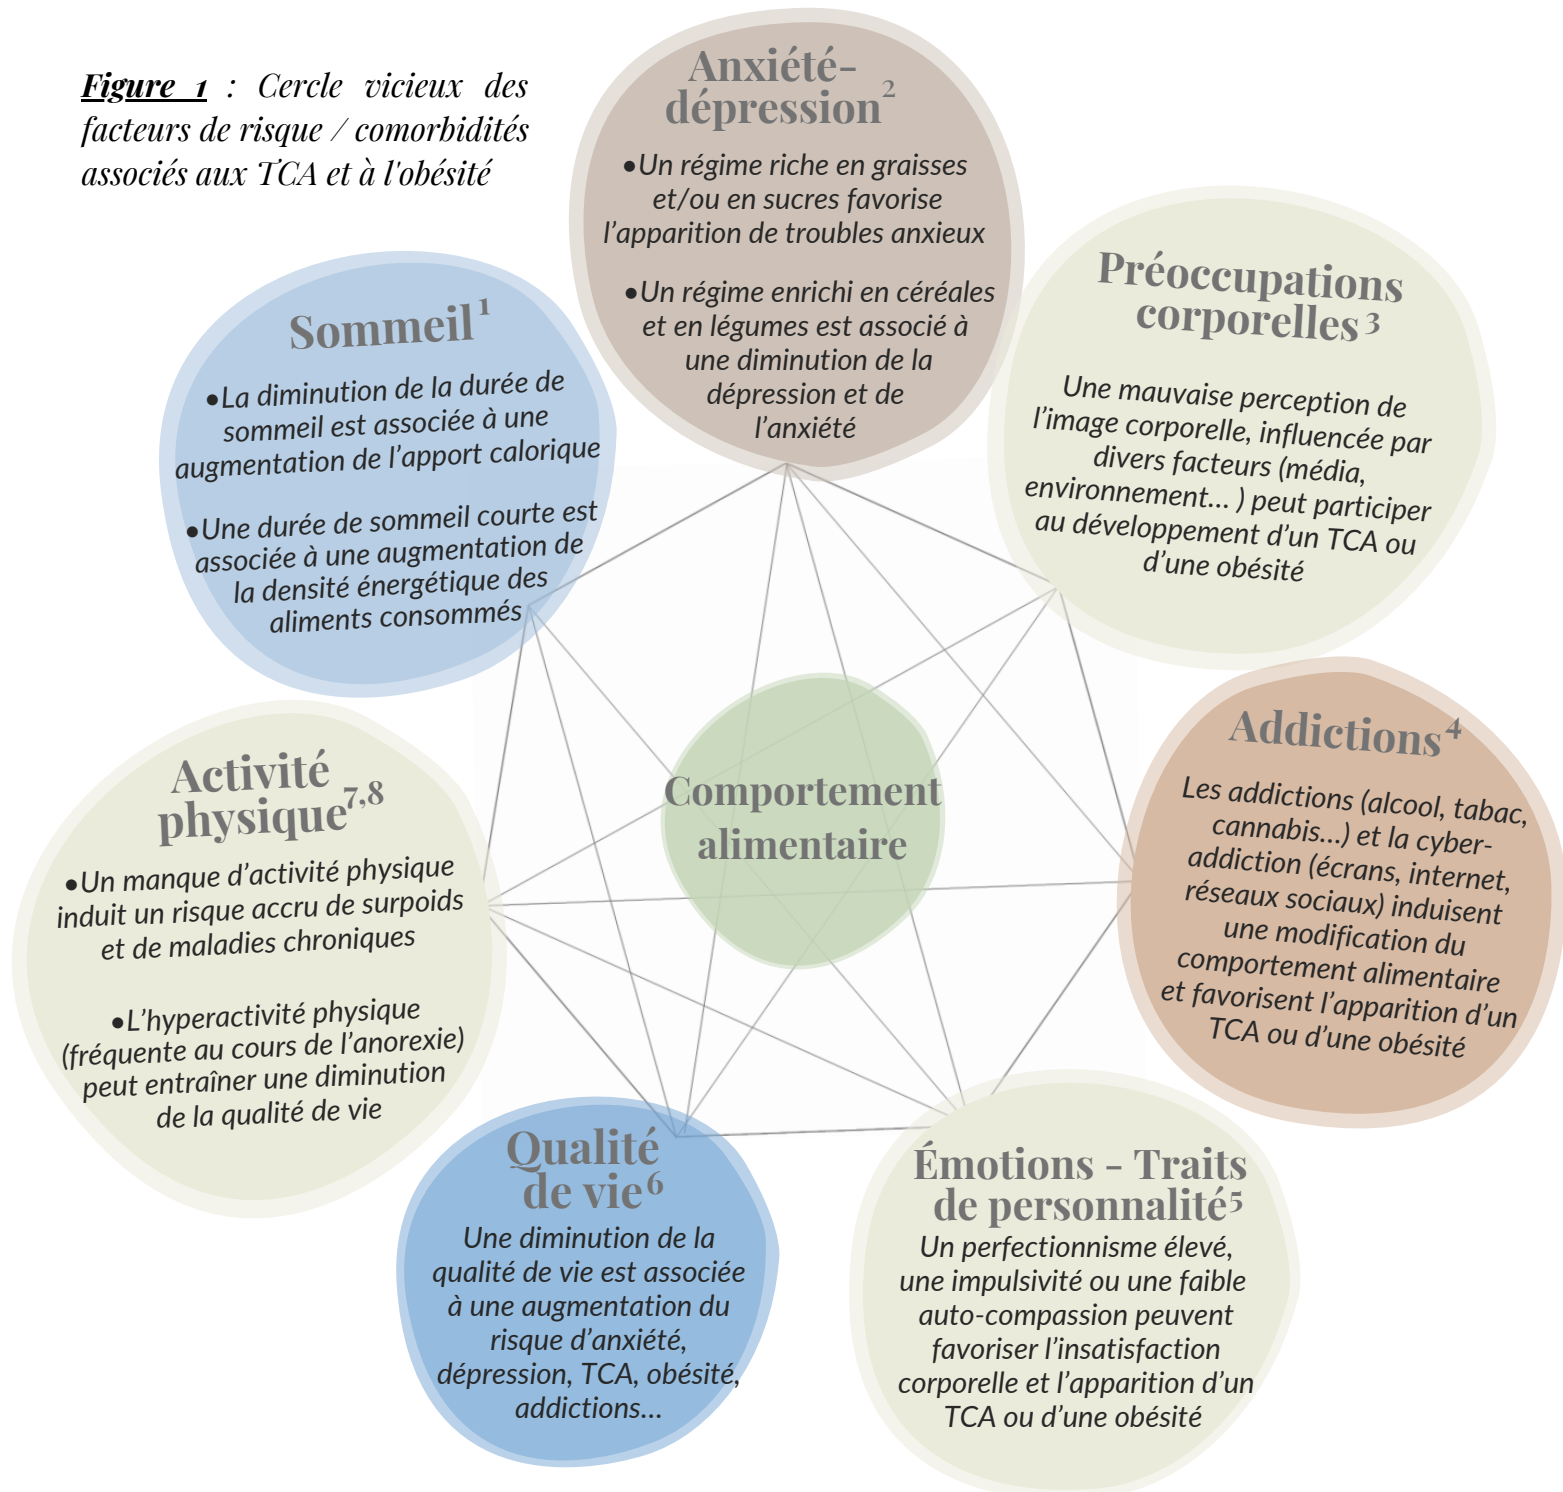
**Figure 1** : Cercle vicieux des facteurs de risque / comorbidités associés aux TCA et à l'obésité

Anxiété-dépression$^2$

•Un régime riche en graisses et/ou en sucres favorise l'apparition de troubles anxieux

•Un régime enrichi en céréales et en légumes est associé à une diminution de la dépression et de l'anxiété

Sommeil$^1$

•La diminution de la durée de sommeil est associée à une augmentation de l'apport calorique

•Une durée de sommeil courte est associée à une augmentation de la densité énergétique des aliments consommés

Préoccupations corporelles$^3$

Une mauvaise perception de l'image corporelle, influencée par divers facteurs (média, environnement... ) peut participer au développement d'un TCA ou d'une obésité

Comportement alimentaire

Activité physique$^{7,8}$

•Un manque d'activité physique induit un risque accru de surpoids et de maladies chroniques

•L'hyperactivité physique (fréquente au cours de l'anorexie) peut entraîner une diminution de la qualité de vie

Addictions$^4$

Les addictions (alcool, tabac, cannabis...) et la cyber-addiction (écrans, internet, réseaux sociaux) induisent une modification du comportement alimentaire et favorisent l'apparition d'un TCA ou d'une obésité

Qualité de vie$^6$

Une diminution de la qualité de vie est associée à une augmentation du risque d'anxiété, dépression, TCA, obésité, addictions...

Émotions - Traits de personnalité$^5$

Un perfectionnisme élevé, une impulsivité ou une faible auto-compassion peuvent favoriser l'insatisfaction corporelle et l'apparition d'un TCA ou d'une obésité